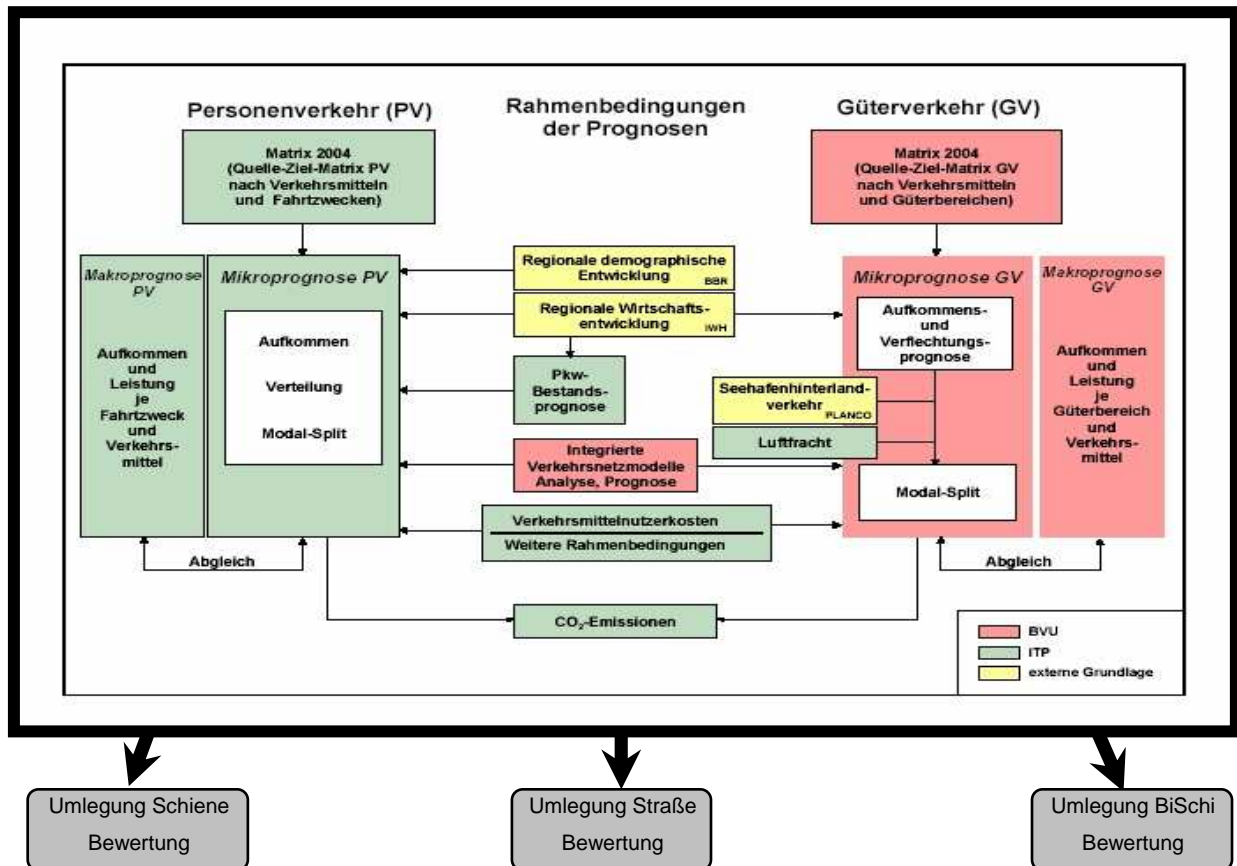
Personenverkehr (PV)

Rahmenbedingungen der Prognosen

Güterverkehr (GV)

Matrix 2004 (Quelle-Ziel-Matrix PV nach Verkehrsmitteln und Fahrtzwecken)

Matrix 2004 (Quelle-Ziel-Matrix GV nach Verkehrsmitteln und Güterbereichen)

Makroprognose PV

Aufkommen und Leistung je Fahrtzweck und Verkehrsmittel

Mikroprognose PV

Aufkommen

Verteilung

Modal-Split

Regionale demographische Entwicklung BBR

Regionale Wirtschaftsentwicklung IWH

Pkw-Bestandsprognose

Integrierte Verkehrsnetzmodelle Analyse, Prognose

Verkehrsmittelnutzerkosten

Weitere Rahmenbedingungen

Mikroprognose GV

Aufkommens- und Verflechtungsprognose

Seehafenhinterlandverkehr PLANCO

Luftfracht

Modal-Split

Makroprognose GV

Aufkommen und Leistung je Güterbereich und Verkehrsmittel

Abgleich

Abgleich

$CO_2$-Emissionen

BVU

ITP

externe Grundlage

Umlegung Schiene Bewertung

Umlegung Straße Bewertung

Umlegung BiSchi Bewertung